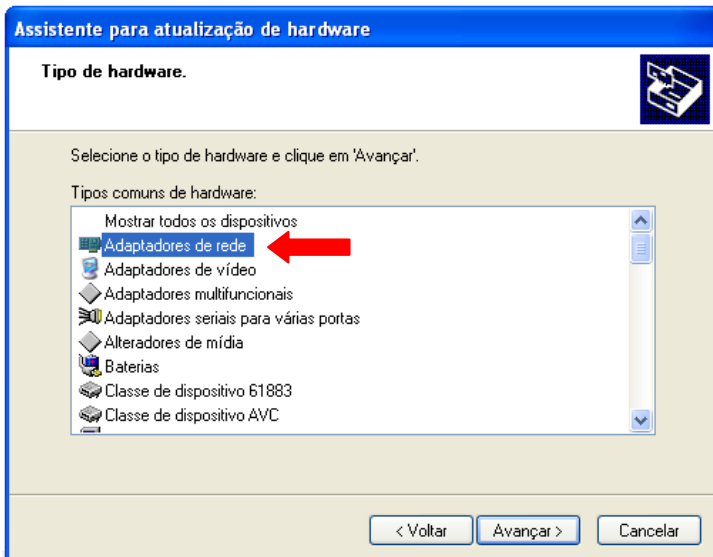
Assistente para atualização de hardware

Tipo de hardware.

Selecione o tipo de hardware e clique em 'Avançar'.

Tipos comuns de hardware:

Mostrar todos os dispositivos
Adaptadores de rede
Adaptadores de vídeo
Adaptadores multifuncionais
Adaptadores seriais para várias portas
Alteradores de mídia
Baterias
Classe de dispositivo 61883
Classe de dispositivo AVC

< Voltar
Avançar >
Cancelar